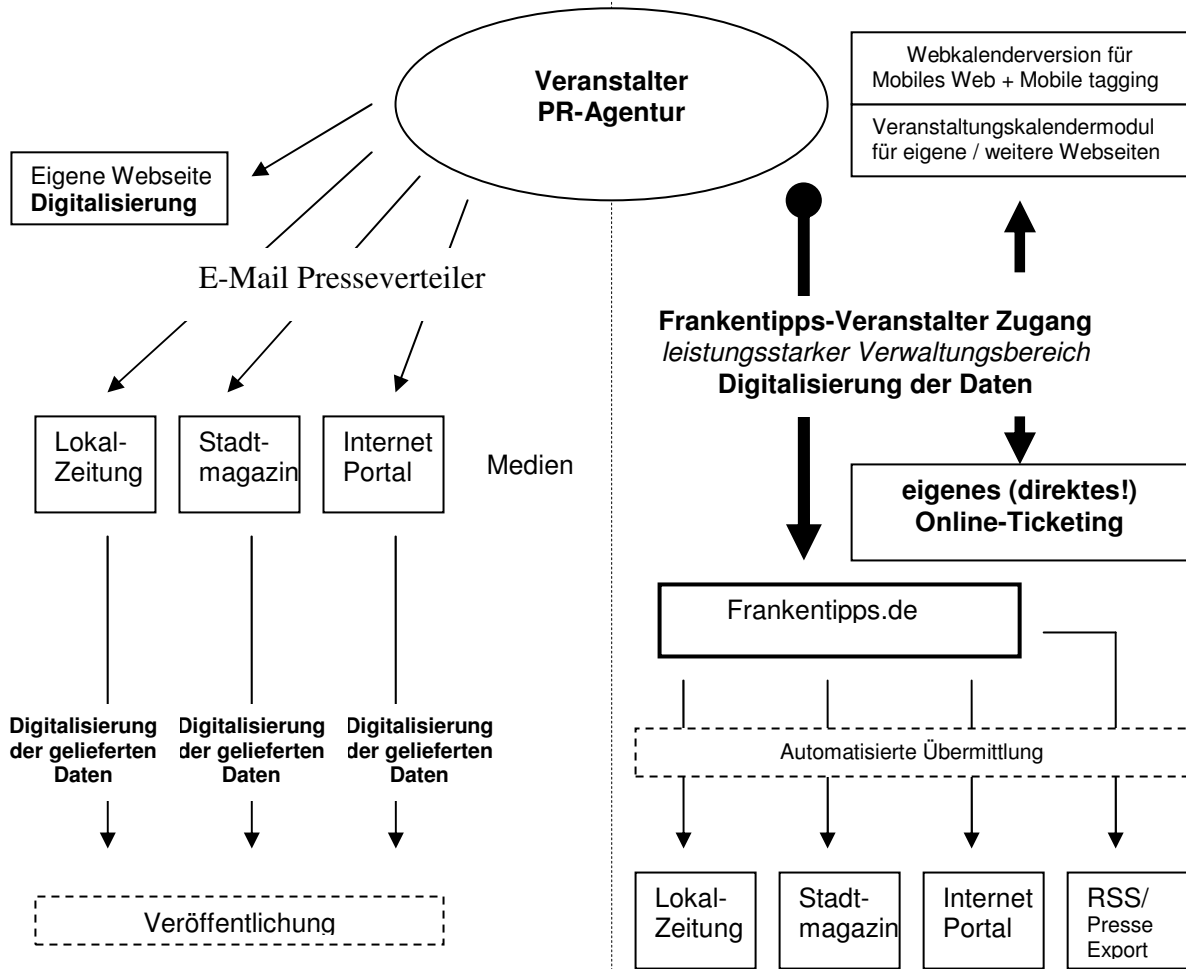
Veranstalter
PR-Agentur

Eigene Webseite
Digitalisierung

E-Mail Presseverteiler

Lokal-Zeitung

Stadt-magazin

Internet Portal

Medien

Digitalisierung der gelieferten Daten

Digitalisierung der gelieferten Daten

Digitalisierung der gelieferten Daten

Veröffentlichung

Webkalenderversion für Mobiles Web + Mobile tagging

Veranstaltungskalendermodul für eigene / weitere Webseiten

Frankentipps-Veranstalter Zugang
*leistungsstarker Verwaltungsbereich*
Digitalisierung der Daten

eigenes (direktes!) Online-Ticketing

Frankentipps.de

Automatisierte Übermittlung

Lokal-Zeitung

Stadt-magazin

Internet Portal

RSS/ Presse Export